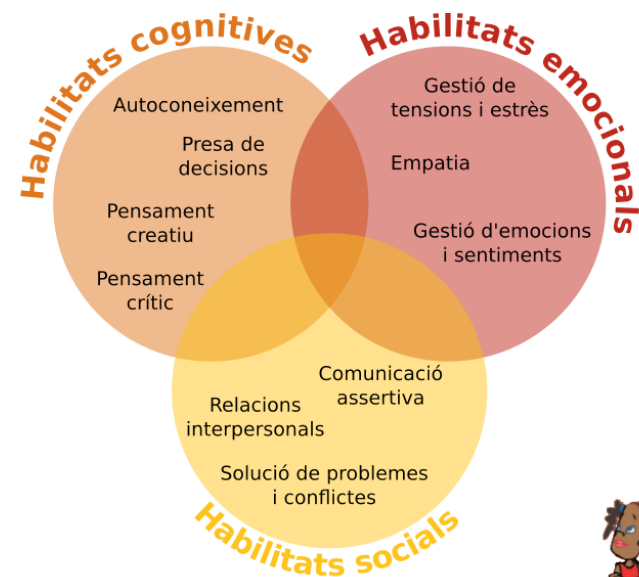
Habilitats cognitives

Autoconeixement

Presa de decisions

Pensament creatiu

Pensament crític

Habilitats emocionals

Gestió de tensions i estrès

Empatia

Gestió d'emocions i sentiments

Comunicació assertiva

Relacions interpersonals

Solució de problemes i conflictes

Habilitats socials